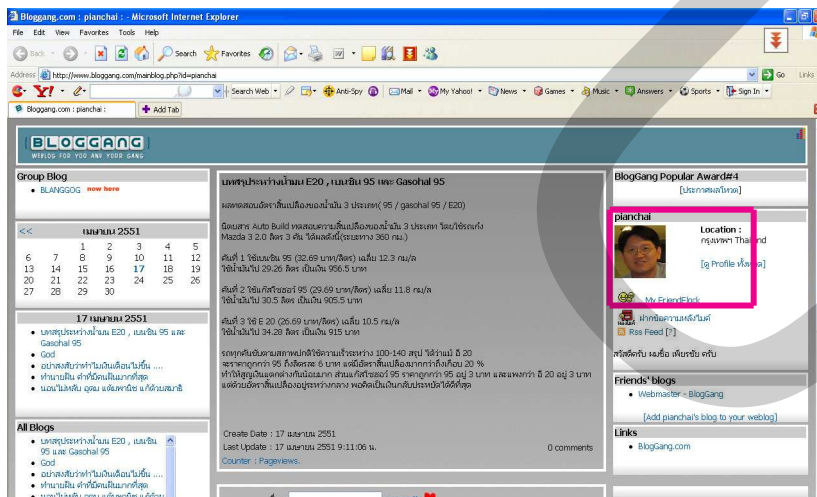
Bloggang.com : pianchai : - Microsoft Internet Explorer

File Edit View Favorites Tools Help

Back Search Favorites

Address http://www.bloggang.com/mainblog.php?id=pianchai

Go Links

Search Web Anti-Spy Mail My Yahoo! News Games Music Answers Sports Sign In

Bloggang.com : pianchai : Add Tab

BLOGGANG
WEBLOG FOR YOU AND YOUR GANG

Group Blog
• BLANGGOG now here

<< เมษายน 2551

| | | | | | | |
|---|---|---|---|---|---|---|
| | | 1 | 2 | 3 | 4 | 5 |
| 6 | 7 | 8 | 9 | 10 | 11 | 12 |
| 13 | 14 | 15 | 16 | 17 | 18 | 19 |
| 20 | 21 | 22 | 23 | 24 | 25 | 26 |
| 27 | 28 | 29 | 30 | | | |

17 เมษายน 2551
• บทสรุประหว่างน้ำมัน E20 , เบนซิน 95 และ Gasohol 95
• God
• อย่าลงทับว่าทำไมเงินเดือนไม่ขึ้น ....
• ทำนายฝัน คำที่มีคนฝันมากที่สุด
• นอนไม่หลับ อ่อน แล้วมาเรียนแก้ตัวมาชาติ

All Blogs
• บทสรุประหว่างน้ำมัน E20 , เบนซิน 95 และ Gasohol 95
• God
• อย่าลงทับว่าทำไมเงินเดือนไม่ขึ้น ....
• ทำนายฝัน คำที่มีคนฝันมากที่สุด

บทสรุประหว่างน้ำมัน E20 , เบนซิน 95 และ Gasohol 95

ผลทดสอบอัตราสิ้นเปลืองของน้ำมัน 3 ประเภท( 95 / gasohol 95 / E20)

นิตยสาร Auto Build ทดสอบความสิ้นเปลืองของน้ำมัน 3 ประเภท โดยใช้รถเก๋ง Mazda 3 2.0 ลิตร 3 คัน วิ่งโดยด้วยกัน(ระยะทาง 360 กม.)

คันที่ 1 ใช้เบนซิน 95 (32.69 บาท/ลิตร) เฉลี่ย 12.3 กม/ล
ใช้น้ำมันไป 29.26 ลิตร เป็นเงิน 956.5 บาท

คันที่ 2 ใช้แก๊สโซฮอร์ 95 (29.69 บาท/ลิตร) เฉลี่ย 11.8 กม/ล
ใช้น้ำมันไป 30.5 ลิตร เป็นเงิน 905.5 บาท

คันที่ 3 ใช้ E 20 (26.69 บาท/ลิตร) เฉลี่ย 10.5 กม/ล
ใช้น้ำมันไป 34.28 ลิตร เป็นเงิน 915 บาท

รถทุกคันขับตามสภาพปกติใช้ความเร็วระหว่าง 100-140 สรุป ได้ว่าแม้ อี 20 จะราคาถูกกว่า 95 ถึงลิตรละ 6 บาท แต่มีอัตราสิ้นเปลืองมากกว่าถึงเกือบ 20 % ทำให้สูญเงินแตกต่างกันน้อยมาก แก๊สโซฮอร์ 95 ราคาถูกกว่า 95 อยู่ 3 บาท และแพงกว่า อี 20 อยู่ 3 บาท แต่ด้วยอัตราสิ้นเปลืองอยู่ระหว่างกลาง พอคิดเป็นเงินกลับประหยัดได้ดีที่สุด

Create Date : 17 เมษายน 2551
Last Update : 17 เมษายน 2551 9:11:06 น.
Counter : Pageviews.

0 comments

BlogGang Popular Award#4
[ประกาศผลโหวต]

pianchai
Location :
กรุงเทพฯ Thailand
[ดู Profile ทั้งหมด]

My FriendBlock
ฝากข้อความหลังไมค์
Rss Feed [?]

สวัสดีครับ ผมชื่อ เพียรชัย ครับ

Friends' blogs
• Webmaster - BlogGang
[Add pianchai's blog to your weblog]

Links
• BlogGang.com